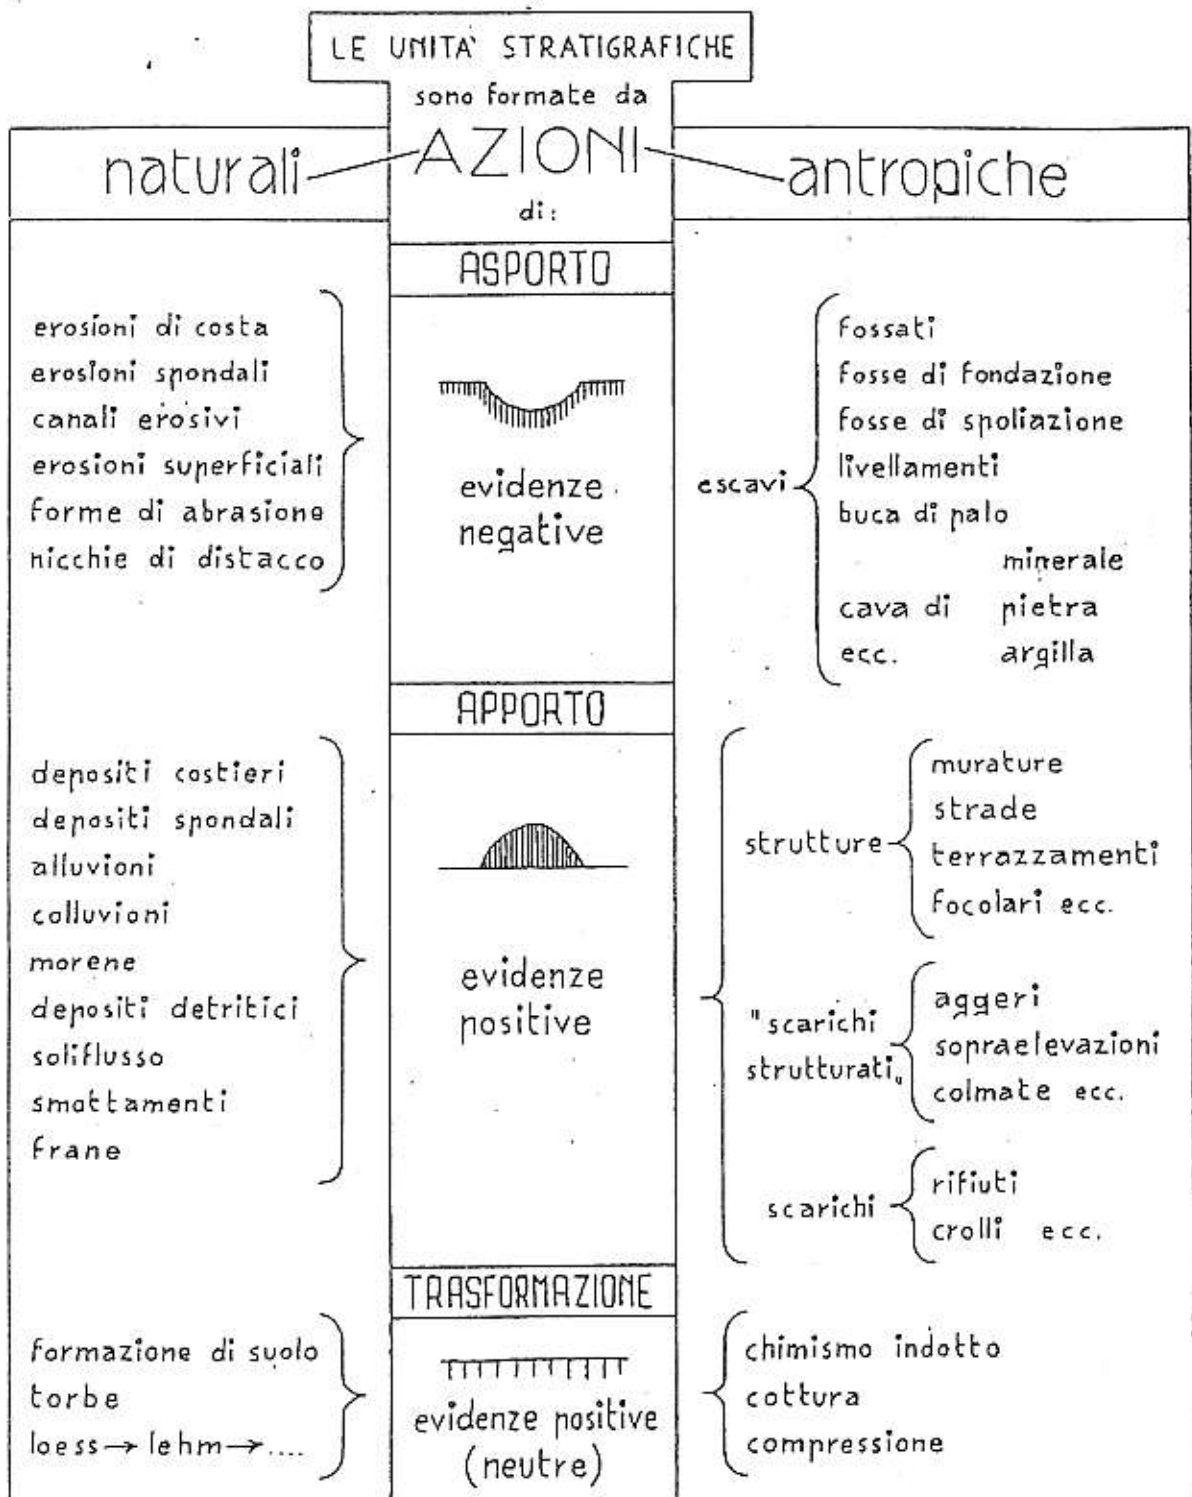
LE UNITA' STRATIGRAFICHE
sono formate da

naturali — AZIONI — antropiche
di:

ASPORTO

erosioni di costa
erosioni spondali
canali erosivi
erosioni superficiali
forme di abrasione
nicchie di distacco

evidenze negative

escavi
fossati
fosse di fondazione
fosse di spoliazione
livellamenti
buca di palo
cava di minerale
pietra
argilla
ecc.

APPORTO

depositi costieri
depositi spondali
alluvioni
colluvioni
morene
depositi detritici
soliflusso
smottamenti
frane

evidenze positive

strutture
murature
strade
terrazzamenti
focolari ecc.

"scarichi strutturati"
aggeri
sopraelevazioni
colmate ecc.

scarichi
rifiuti
crolli ecc.

TRASFORMAZIONE

formazione di suolo
torbe
loess → lehm → ....

evidenze positive (neutre)

chimismo indotto
cottura
compressione